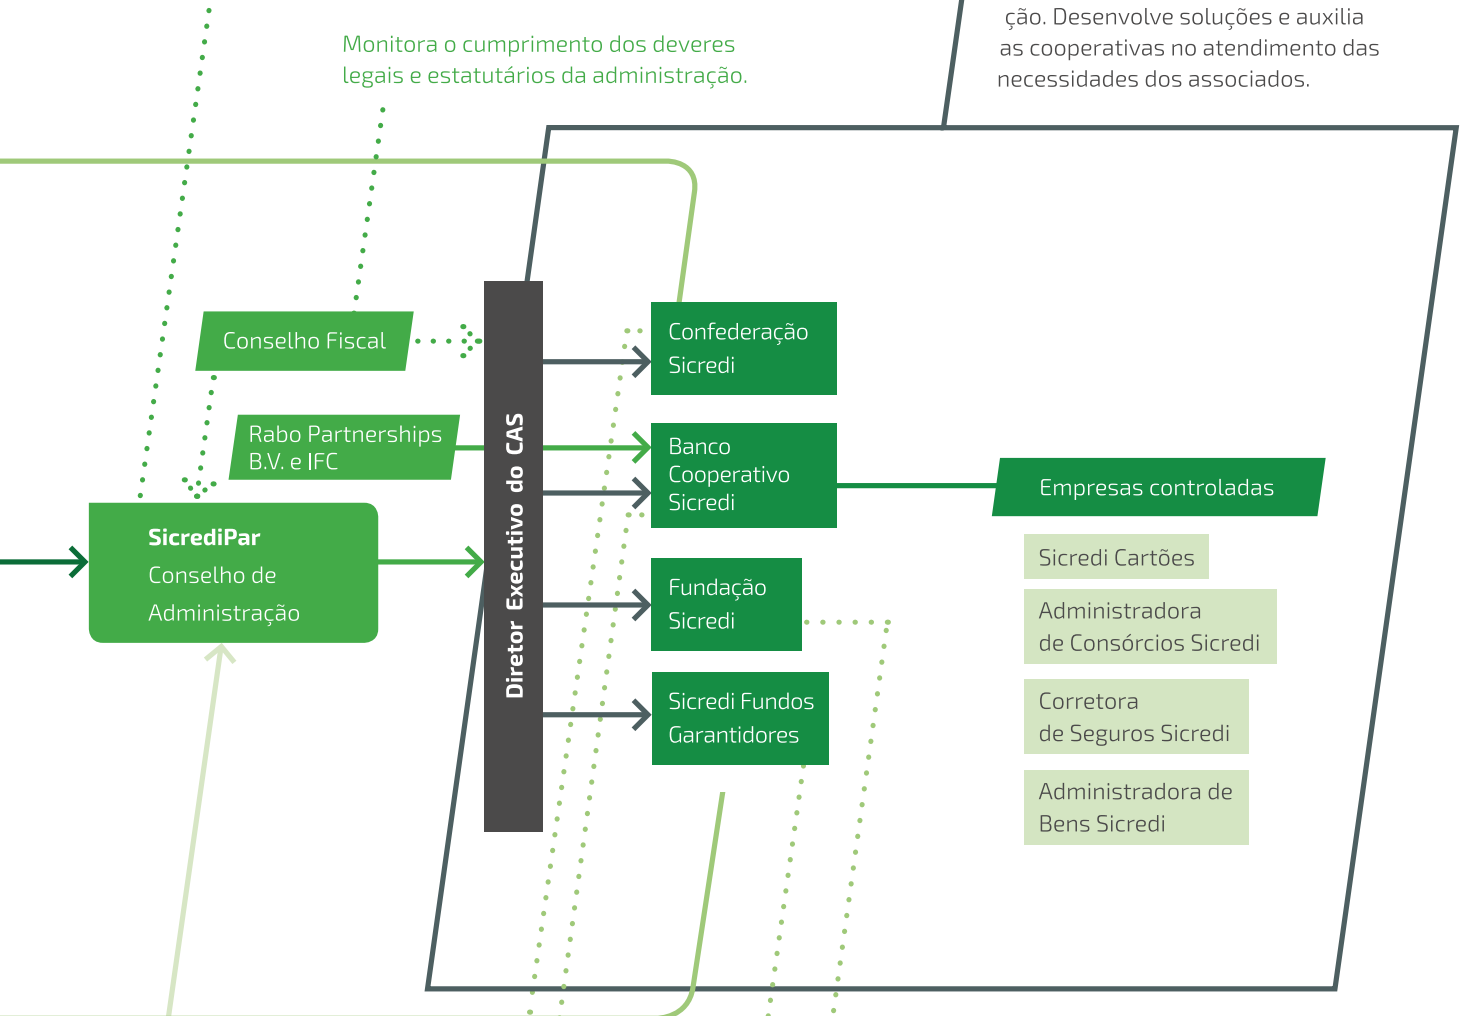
Monitora o cumprimento dos deveres legais e estatutários da administração.

ção. Desenvolve soluções e auxilia as cooperativas no atendimento das necessidades dos associados.

Conselho Fiscal

Rabo Partnerships B.V. e IFC

SicrediPar
Conselho de Administração

Diretor Executivo do CAS

Confederação Sicredi

Banco Cooperativo Sicredi

Fundação Sicredi

Sicredi Fundos Garantidores

Empresas controladas

Sicredi Cartões

Administradora de Consórcios Sicredi

Corretora de Seguros Sicredi

Administradora de Bens Sicredi